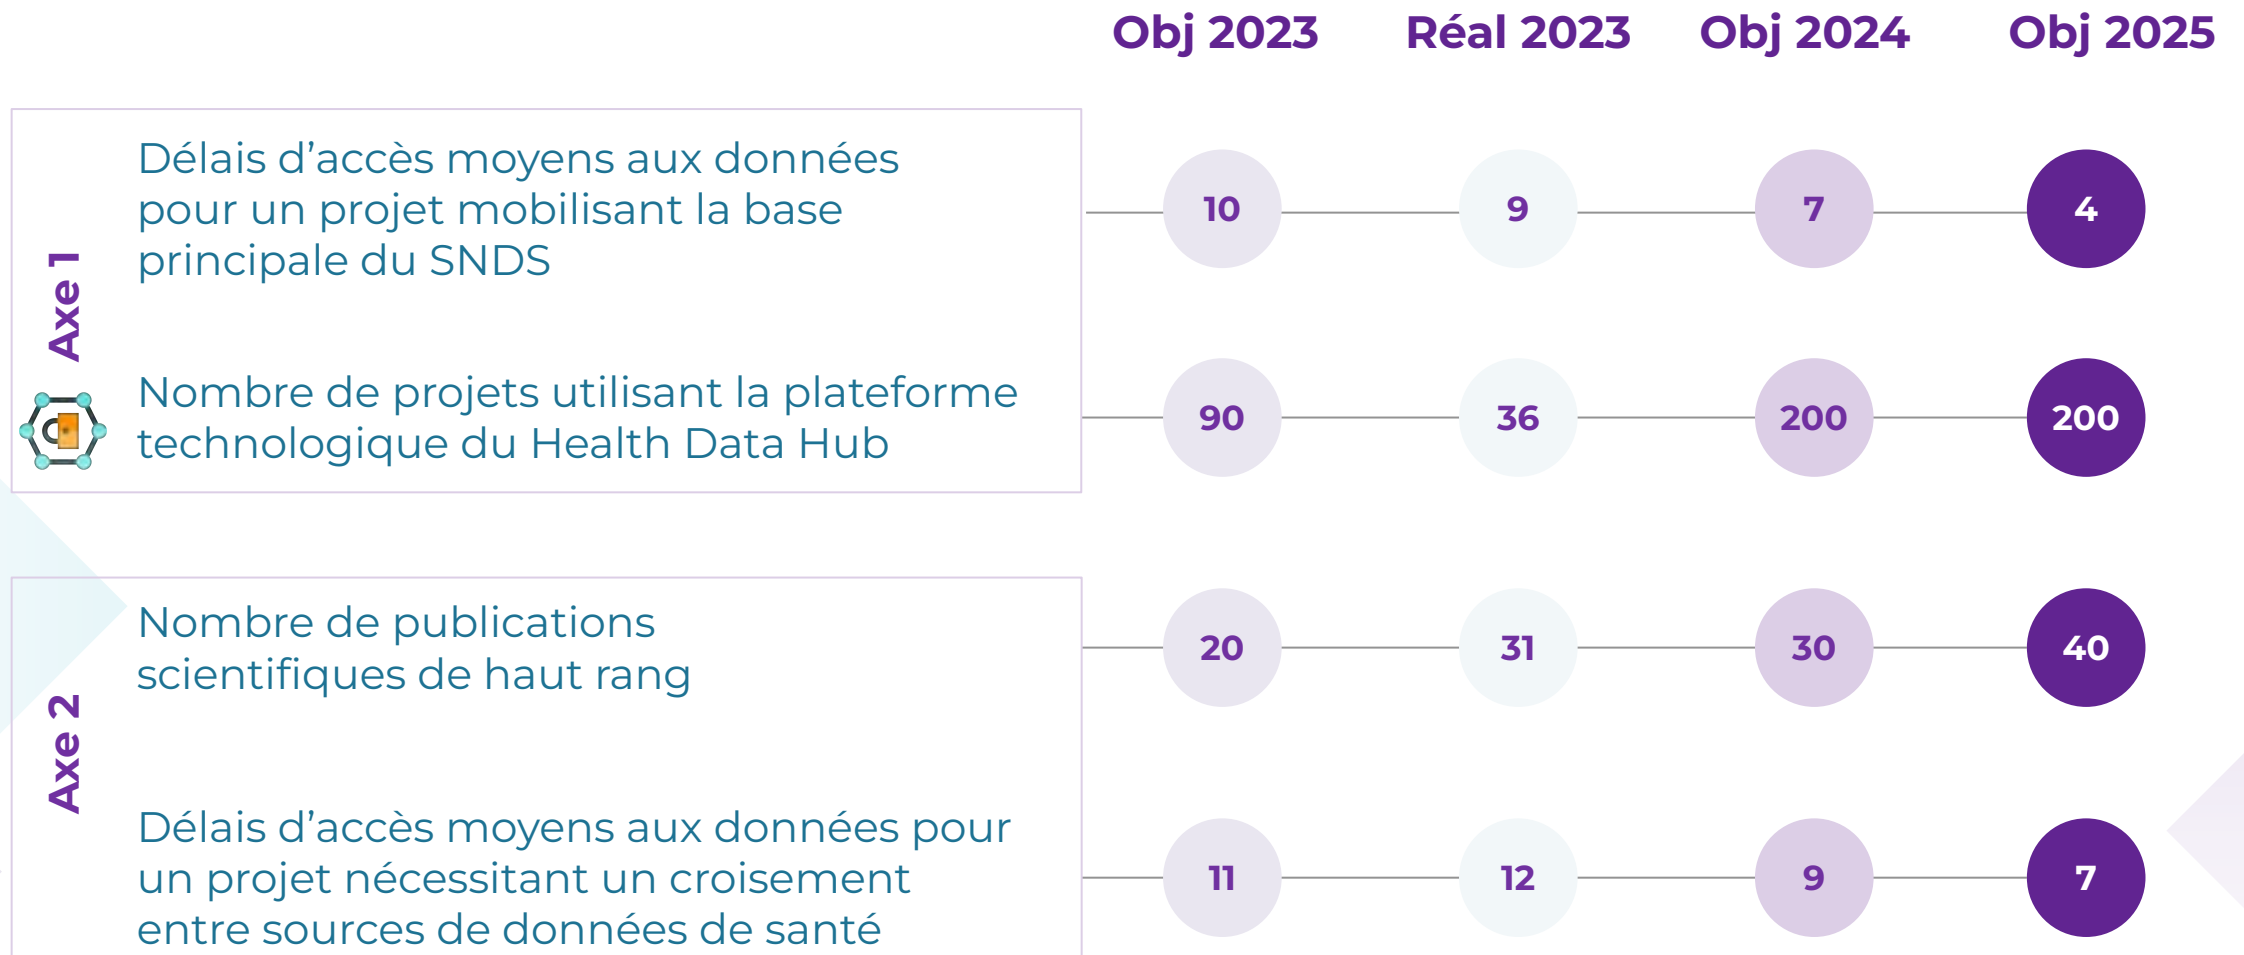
| | | Obj 2023 | Réal 2023 | Obj 2024 | Obj 2025 |
|---|---|---|---|---|---|
| Axe 1 | Délais d'accès moyens aux données pour un projet mobilisant la base principale du SNDS | 10 | 9 | 7 | 4 |
| Axe 1 | Nombre de projets utilisant la plateforme technologique du Health Data Hub | 90 | 36 | 200 | 200 |
| Axe 2 | Nombre de publications scientifiques de haut rang | 20 | 31 | 30 | 40 |
| Axe 2 | Délais d'accès moyens aux données pour un projet nécessitant un croisement entre sources de données de santé | 11 | 12 | 9 | 7 |